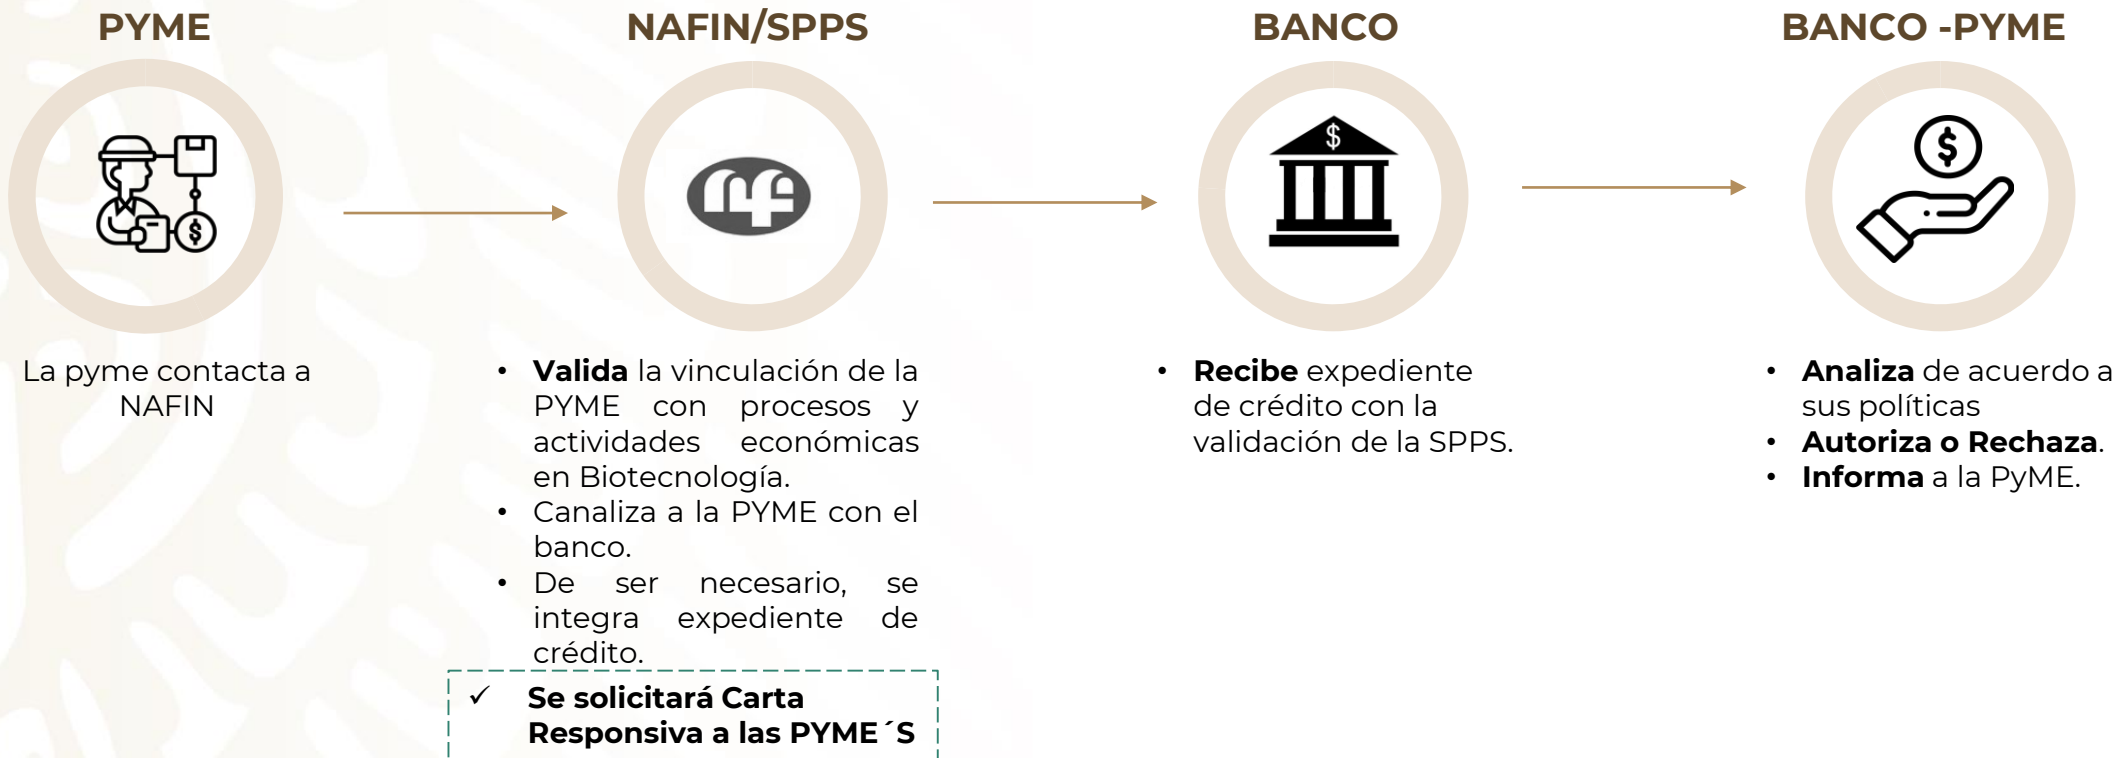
PYME

NAFIN/SPPS

BANCO

BANCO -PYME

La pyme contacta a NAFIN

- **Valida** la vinculación de la PYME con procesos y actividades económicas en Biotecnología.
- Canaliza a la PYME con el banco.
- De ser necesario, se integra expediente de crédito.

✓ **Se solicitará Carta Responsiva a las PYME´S**

- **Recibe** expediente de crédito con la validación de la SPPS.

- **Analiza** de acuerdo a sus políticas
- **Autoriza o Rechaza**.
- **Informa** a la PyME.